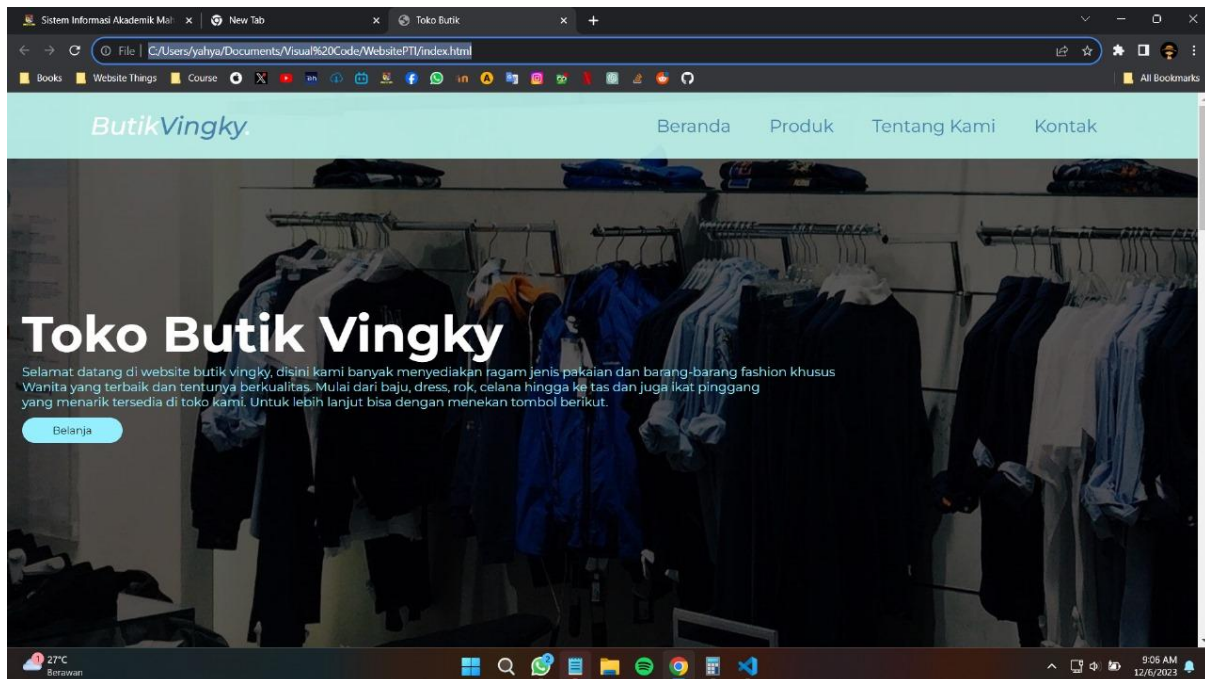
Sistem Informasi Akademik Mah × New Tab × Toko Butik × +

File | C:/Users/yahya/Documents/Visual%20Code/WebsitePTI/index.html

Books Website Things Course All Bookmarks

ButikVingky.

Beranda Produk Tentang Kami Kontak

Toko Butik Vingky

Selamat datang di website butik vingky, disini kami banyak menyediakan ragam jenis pakaian dan barang-barang fashion khusus Wanita yang terbaik dan tentunya berkualitas. Mulai dari baju, dress, rok, celana hingga ke tas dan juga ikat pinggang yang menarik tersedia di toko kami. Untuk lebih lanjut bisa dengan menekan tombol berikut.

Belanja

27°C
Berawan

9:06 AM
12/6/2023